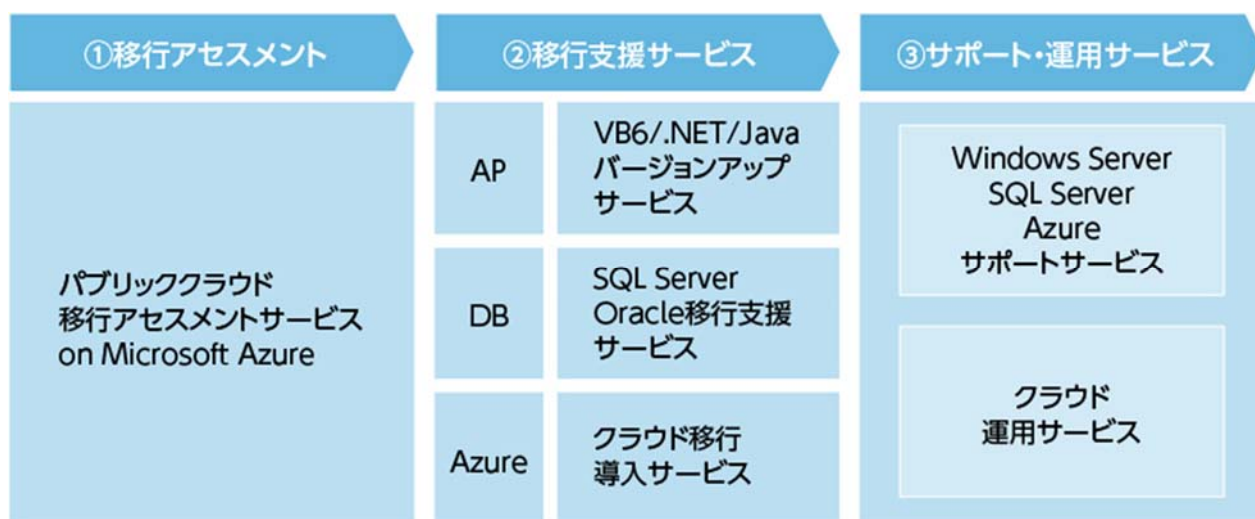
①移行アセスメント

パブリッククラウド
移行アセスメントサービス
on Microsoft Azure

②移行支援サービス

| AP | VB6/.NET/Java バージョンアップ サービス |
|---|---|
| DB | SQL Server Oracle移行支援 サービス |
| Azure | クラウド移行 導入サービス |

③サポート・運用サービス

Windows Server
SQL Server
Azure
サポートサービス

クラウド
運用サービス